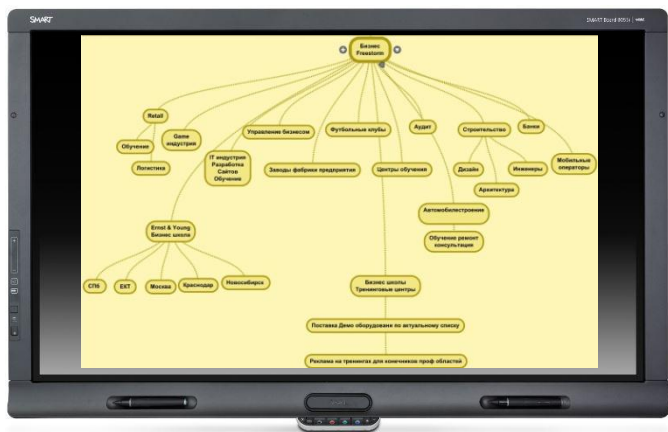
SMART

SMART Board 8055i

Бизнес Freestorm

Retail

Game индустрия

Управление бизнесом

Футбольные клубы

Аудит

Строительство

Банки

Обучение

Логистика

IT индустрия Разработка Сайтов Обучение

Заводы фабрики предприятия

Центры обучения

Дизайн

Инженеры

Мобильные операторы

Архитектура

Автомобилестроение

Обучение ремонт консультации

Ernst & Young Бизнес школа

СПб

ЕКТ

Москва

Краснодар

Новосибирск

Бизнес школы Тренинговые центры

Поставка Демо оборудования по актуальному списку

Реклама на тренингах для конечников проф областей